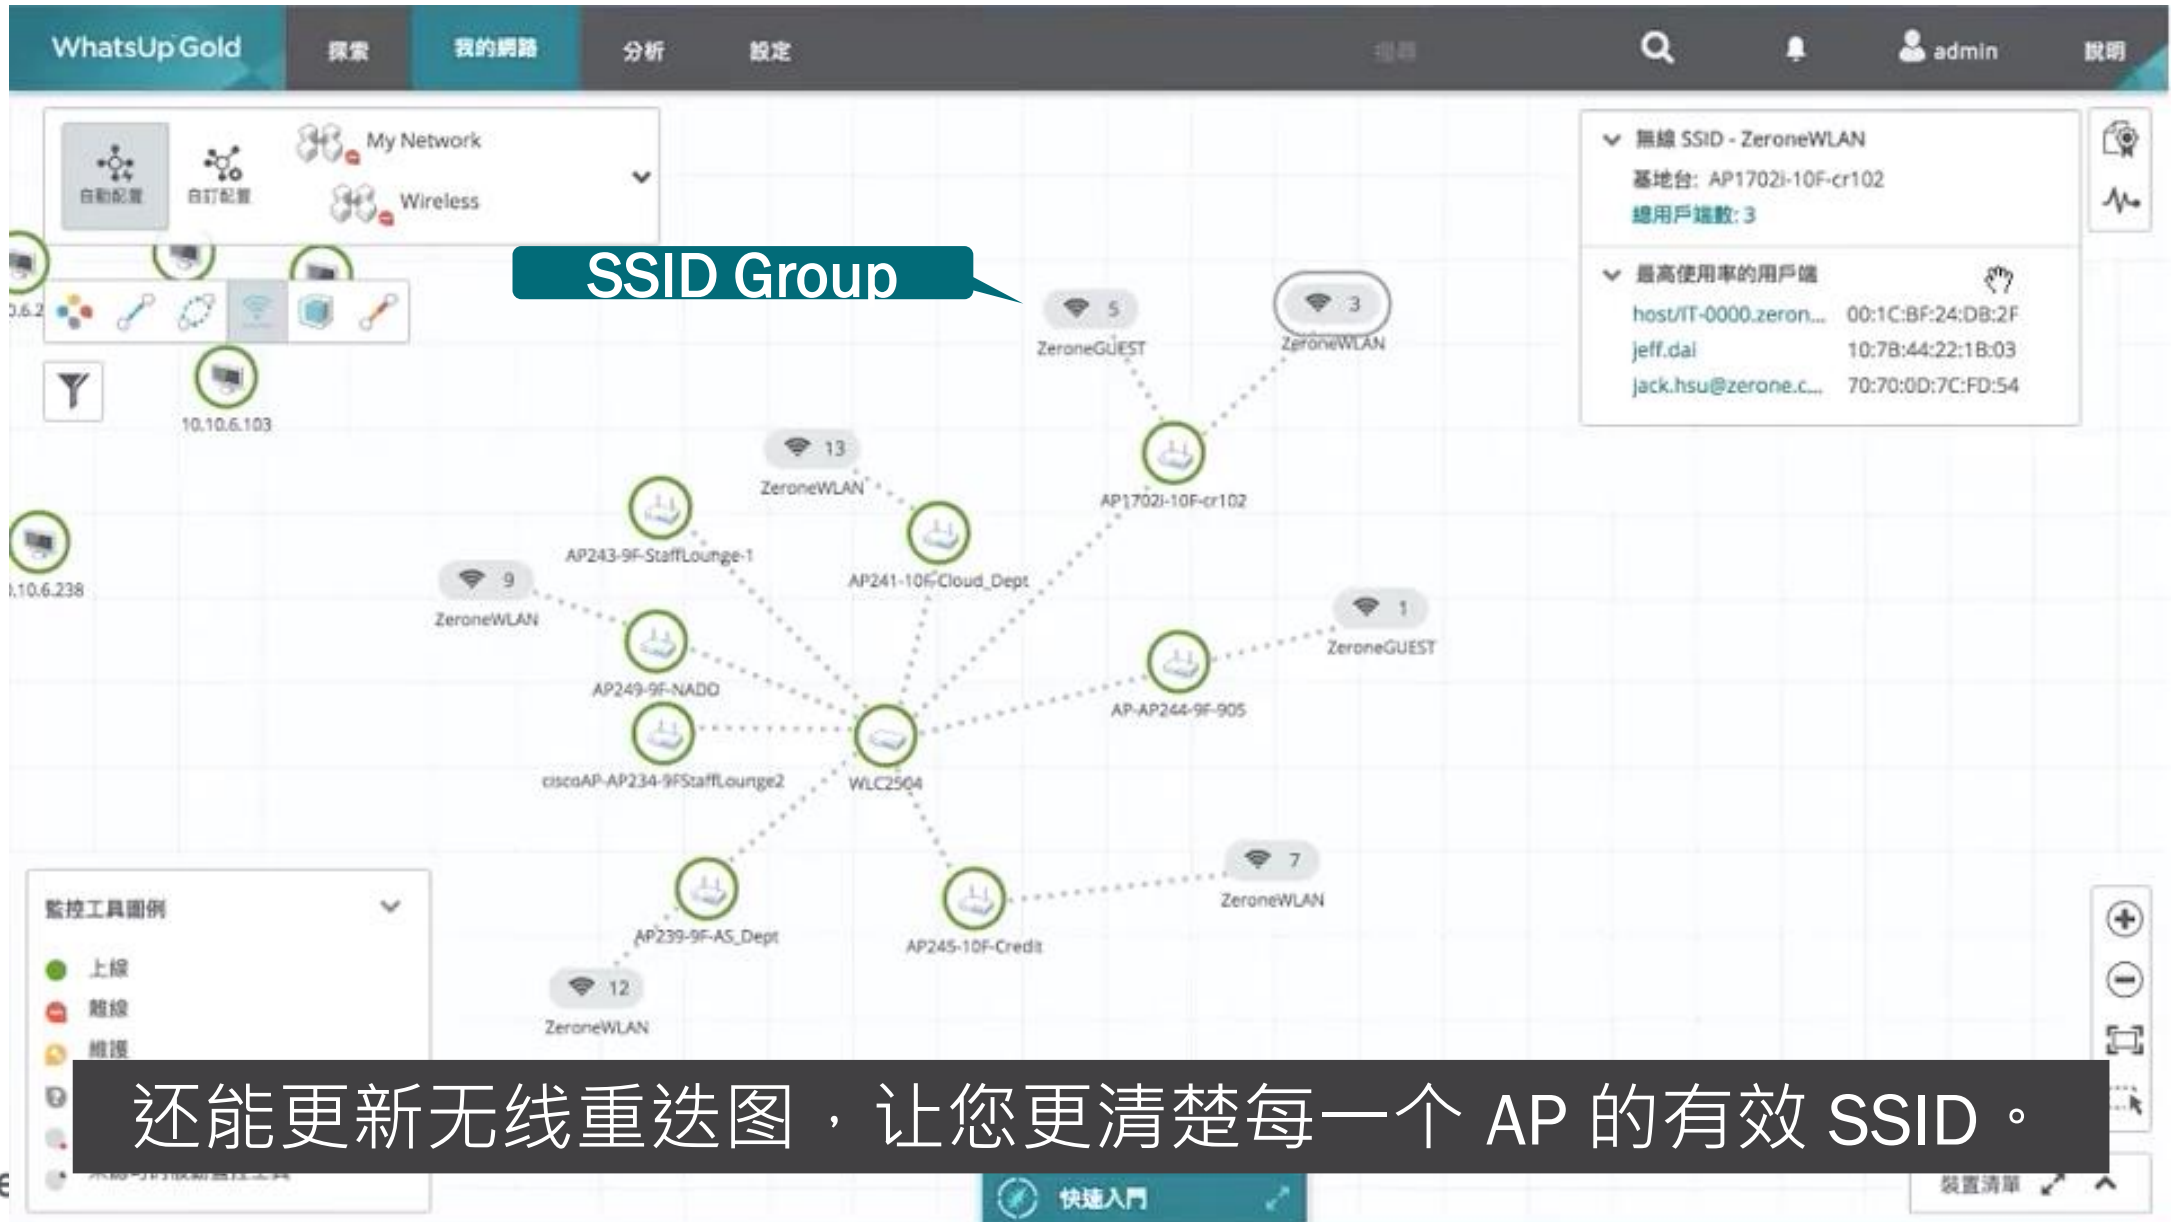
WhatsUp Gold 探索 我的網路 分析 設定 admin 說明

自動配置 自訂配置 My Network Wireless

SSID Group

無線 SSID - ZeroneWLAN
基地台: AP1702i-10F-cr102
總用戶端數: 3

最高使用率的用戶端
host/IT-0000.zeron... 00:1C:BF:24:DB:2F
jeff.dai 10:7B:44:22:1B:03
jack.hsu@zerone.c... 70:70:0D:7C:FD:54

5 ZeroneGUEST
3 ZeroneWLAN
13 ZeroneWLAN
9 ZeroneWLAN
1 ZeroneGUEST
7 ZeroneWLAN
12 ZeroneWLAN

10.10.6.103
.10.6.238
AP1702i-10F-cr102
AP243-9F-StaffLounge-1
AP241-10F-Cloud_Dept
AP249-9F-NADO
AP-AP244-9F-905
ciscoAP-AP234-9FStaffLounge2
WLC2504
AP239-9F-AS_Dept
AP245-10F-Credit

監控工具圖例
上線
離線
維護

还能更新无线重迭图，让您更清楚每一个 AP 的有效 SSID。

快速入門
裝置清單